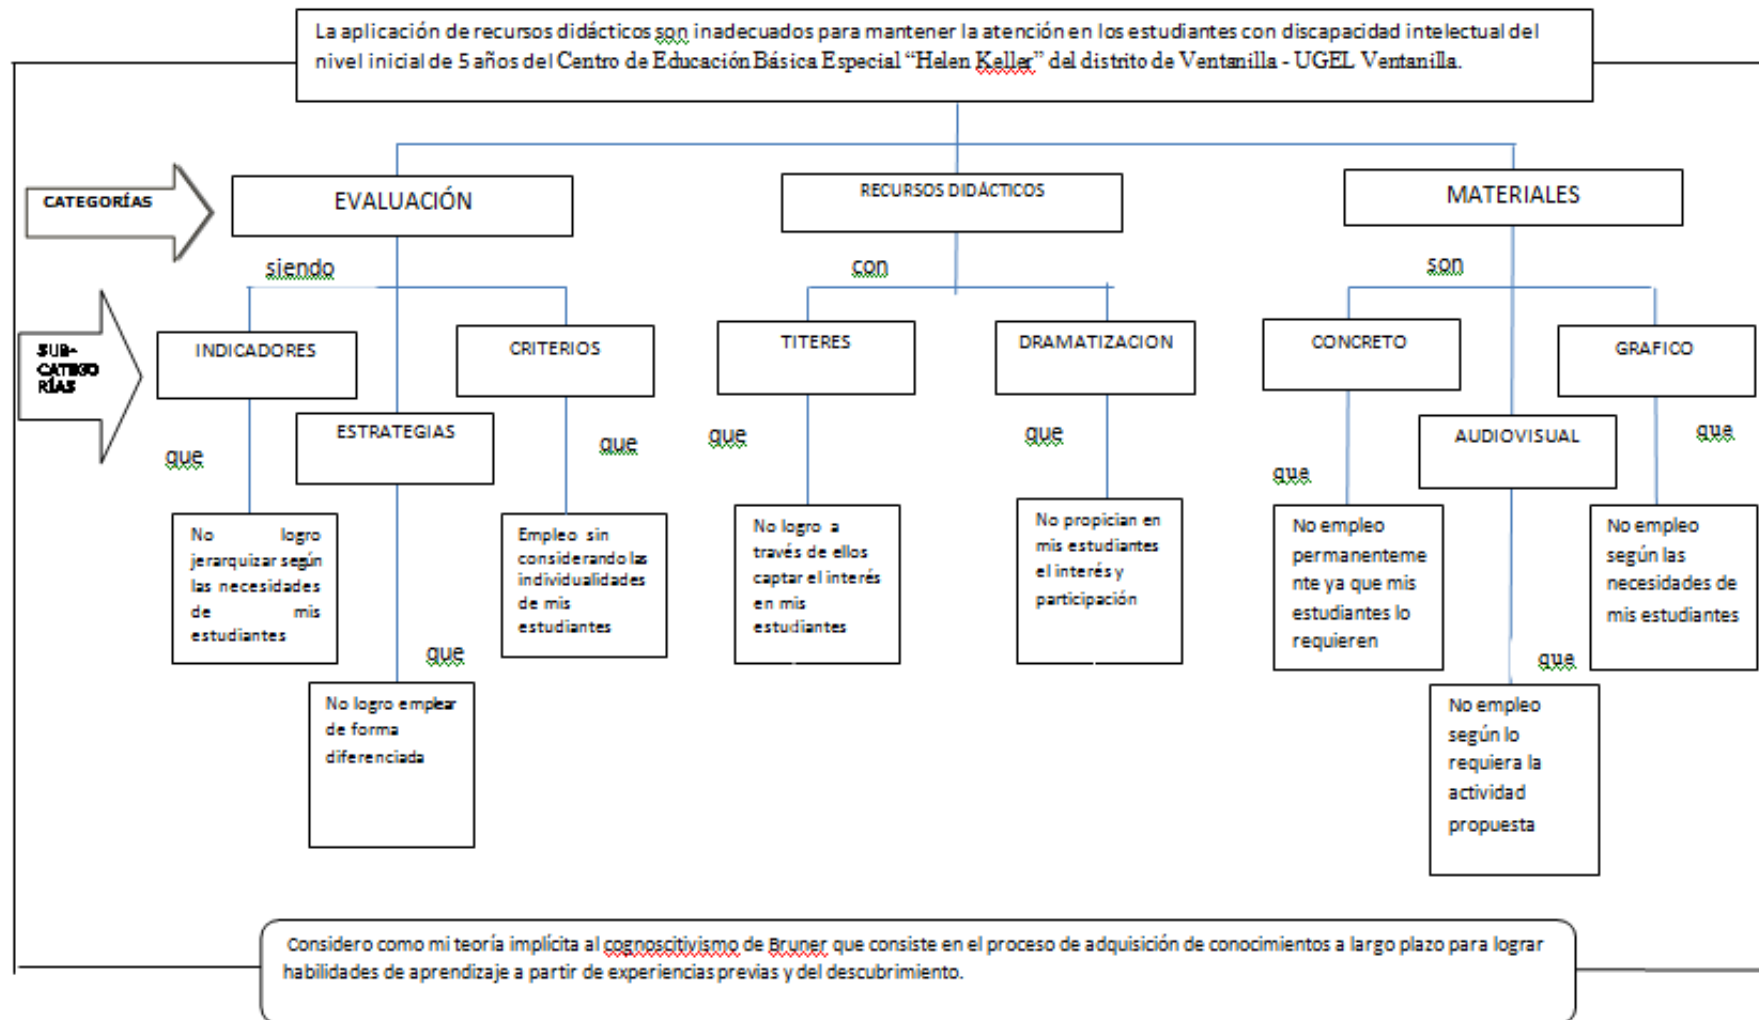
La aplicación de recursos didácticos son inadecuados para mantener la atención en los estudiantes con discapacidad intelectual del nivel inicial de 5 años del Centro de Educación Básica Especial "Helen Keller" del distrito de Ventanilla - UGEL Ventanilla.

CATEGORÍAS

EVALUACIÓN

RECURSOS DIDÁCTICOS

MATERIALES

siendo

con

son

SUB-CATEGO RÍAS

INDICADORES

CRITERIOS

TITERES

DRAMATIZACION

CONCRETO

GRAFICO

ESTRATEGIAS

AUDIOVISUAL

que

que

que

que

que

que

No logro jerarquizar según las necesidades de mis estudiantes

Empleo sin considerando las individualidades de mis estudiantes

No logro a través de ellos captar el interés en mis estudiantes

No propician en mis estudiantes el interés y participación

No empleo permanentemente ya que mis estudiantes lo requieren

No empleo según las necesidades de mis estudiantes

que

que

No logro emplear de forma diferenciada

No empleo según lo requiera la actividad propuesta

Considero como mi teoría implícita al cognoscitivismo de Bruner que consiste en el proceso de adquisición de conocimientos a largo plazo para lograr habilidades de aprendizaje a partir de experiencias previas y del descubrimiento.